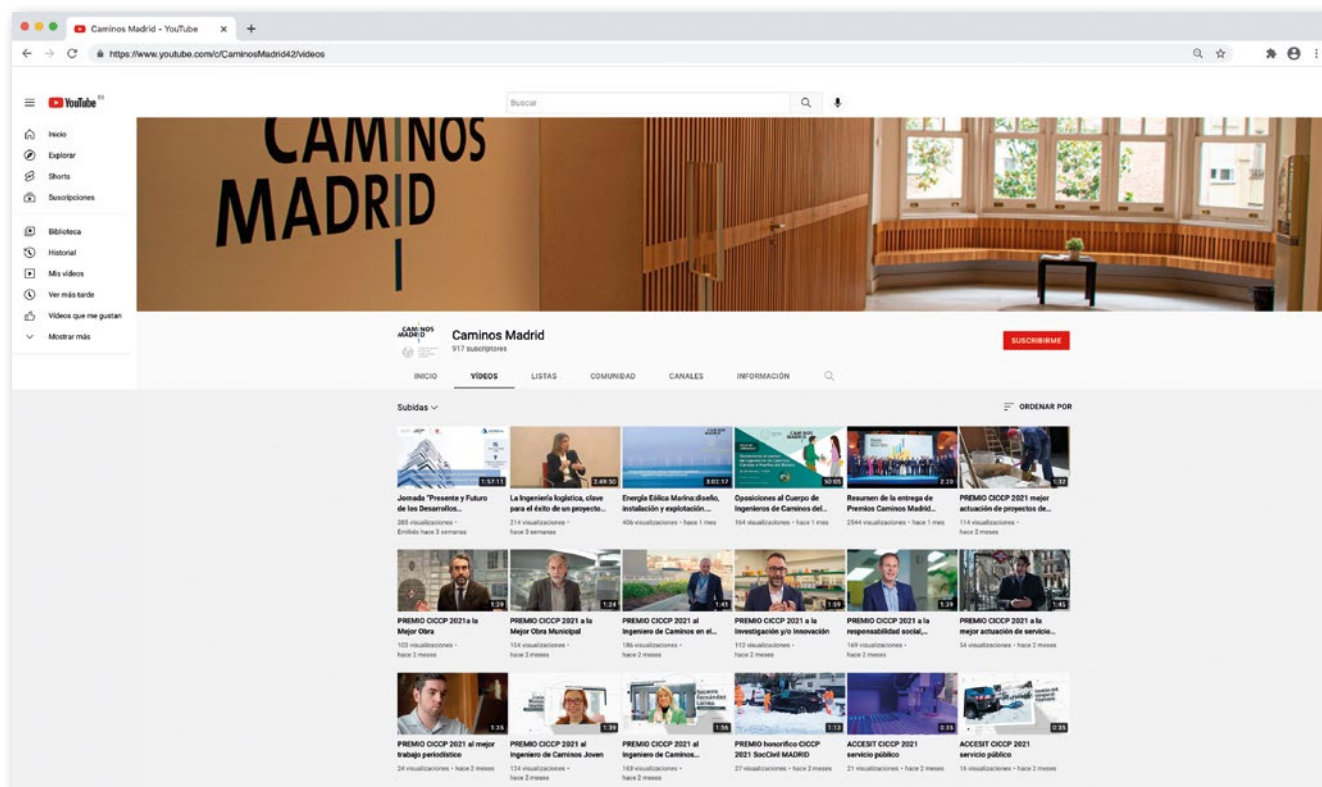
Caminos Madrid - YouTube ×  +

https://www.youtube.com/c/CaminosMadrid42/videos

YouTube ES

Buscar

Inicio
Explorar
Shorts
Suscripciones

Biblioteca
Historial
Mis vídeos
Ver más tarde
Vídeos que me gustan
Mostrar más

CAMINOS
MADRID

Caminos Madrid
917 suscriptores

SUSCRIBIRME

INICIO  VÍDEOS  LISTAS  COMUNIDAD  CANALES  INFORMACIÓN

Subidas

ORDENAR POR

1:57:11
Jornada "Presente y Futuro de los Desarrollos...
385 visualizaciones • Emitido hace 3 semanas

3:49:50
La Ingeniería logística, clave para el éxito de un proyecto...
214 visualizaciones • hace 3 semanas

3:02:17
Energía Eólica Marina:diseño, instalación y explotación...
406 visualizaciones • hace 1 mes

50:05
Oposiciones al Cuerpo de Ingenieros de Caminos del...
164 visualizaciones • hace 1 mes

2:29
Resumen de la entrega de Premios Caminos Madrid...
2544 visualizaciones • hace 1 mes

1:32
PREMIO CICCP 2021 mejor actuación de proyectos de...
114 visualizaciones • hace 2 meses

1:29
PREMIO CICCP 2021a la Mejor Obra
103 visualizaciones • hace 2 meses

1:24
PREMIO CICCP 2021 a la Mejor Obra Municipal
104 visualizaciones • hace 2 meses

1:45
PREMIO CICCP 2021 al Ingeniero de Caminos en el...
186 visualizaciones • hace 2 meses

1:59
PREMIO CICCP 2021 a la Investigación y/o Innovación
112 visualizaciones • hace 2 meses

1:39
PREMIO CICCP 2021 a la responsabilidad social,...
169 visualizaciones • hace 2 meses

1:45
PREMIO CICCP 2021 a la mejor actuación de servicio...
54 visualizaciones • hace 2 meses

1:35
PREMIO CICCP 2021 al mejor trabajo periodístico
24 visualizaciones • hace 2 meses

1:39
PREMIO CICCP 2021 al Ingeniero de Caminos Joven
124 visualizaciones • hace 2 meses

1:56
PREMIO CICCP 2021 al Ingeniero de Caminos...
168 visualizaciones • hace 2 meses

1:13
PREMIO honorífico CICCP 2021 SocCivil MADRID
27 visualizaciones • hace 2 meses

0:35
ACCESIT CICCP 2021 servicio público
21 visualizaciones • hace 2 meses

0:35
ACCESIT CICCP 2021 servicio público
16 visualizaciones • hace 2 meses